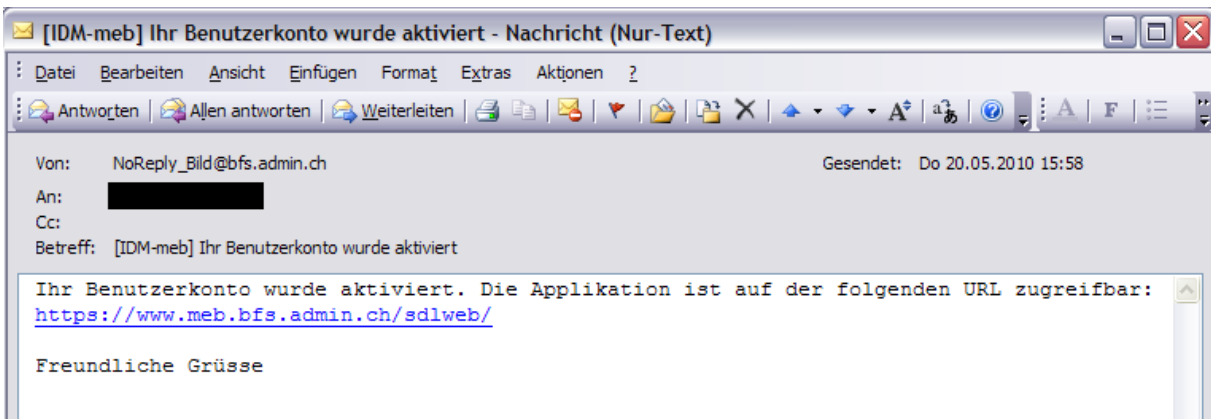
[IDM-meb] Ihr Benutzerkonto wurde aktiviert - Nachricht (Nur-Text)

Datei Bearbeiten Ansicht Einfügen Format Extras Aktionen ?

Antworten | Allen antworten | Weiterleiten

Von: NoReply_Bild@bfs.admin.ch
Gesendet: Do 20.05.2010 15:58
An: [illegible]
Cc:
Betreff: [IDM-meb] Ihr Benutzerkonto wurde aktiviert

Ihr Benutzerkonto wurde aktiviert. Die Applikation ist auf der folgenden URL zugreifbar: https://www.meb.bfs.admin.ch/sdlweb/

Freundliche Grüsse